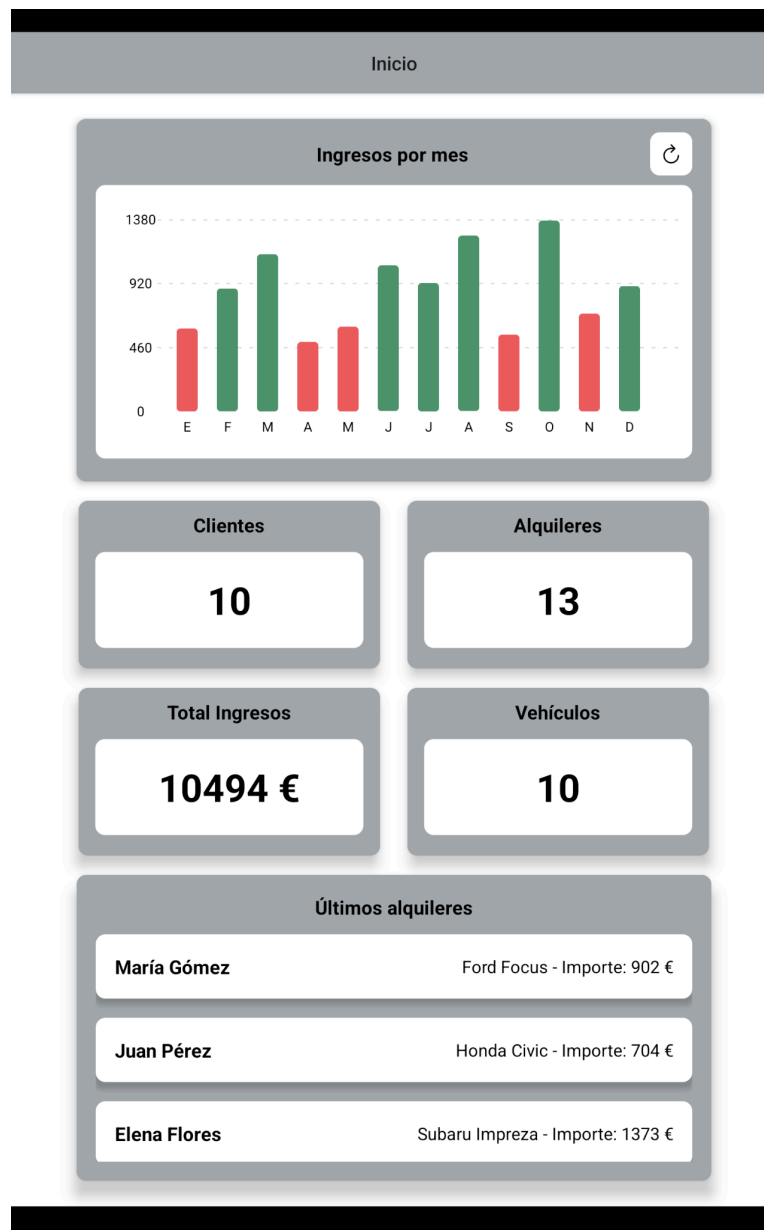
Inicio

Ingresos por mes

1380
920
460
0

E F M A M J J A S O N D

Clientes

10

Alquileres

13

Total Ingresos

10494 €

Vehículos

10

Últimos alquileres

María Gómez
Ford Focus - Importe: 902 €

Juan Pérez
Honda Civic - Importe: 704 €

Elena Flores
Subaru Impreza - Importe: 1373 €